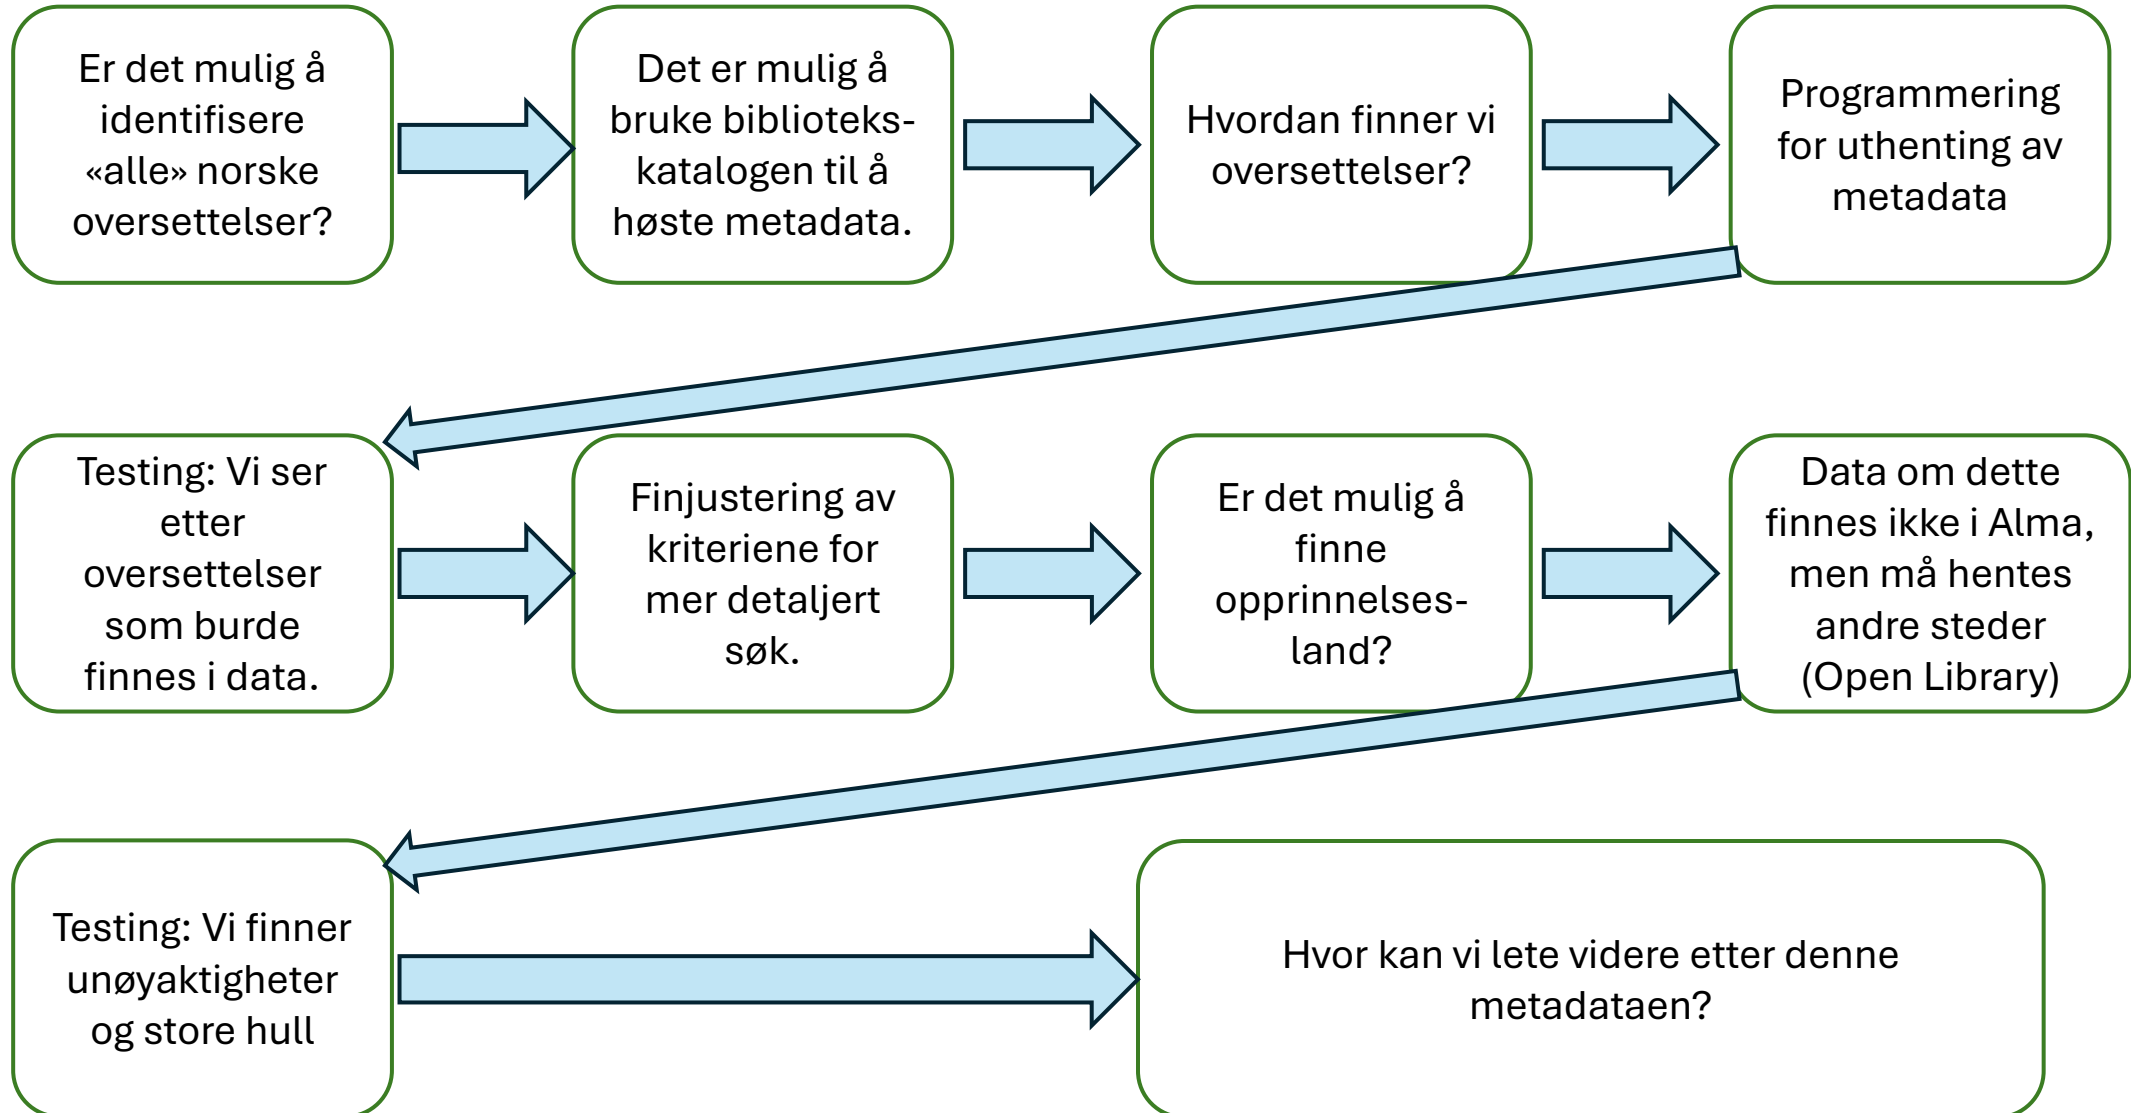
Er det mulig å identifisere «alle» norske oversettelser?

Det er mulig å bruke biblioteks-katalogen til å høste metadata.

Hvordan finner vi oversettelser?

Programmering for uthenting av metadata

Testing: Vi ser etter oversettelser som burde finnes i data.

Finjustering av kriteriene for mer detaljert søk.

Er det mulig å finne opprinnelses-land?

Data om dette finnes ikke i Alma, men må hentes andre steder (Open Library)

Testing: Vi finner unøyaktigheter og store hull

Hvor kan vi lete videre etter denne metadataen?